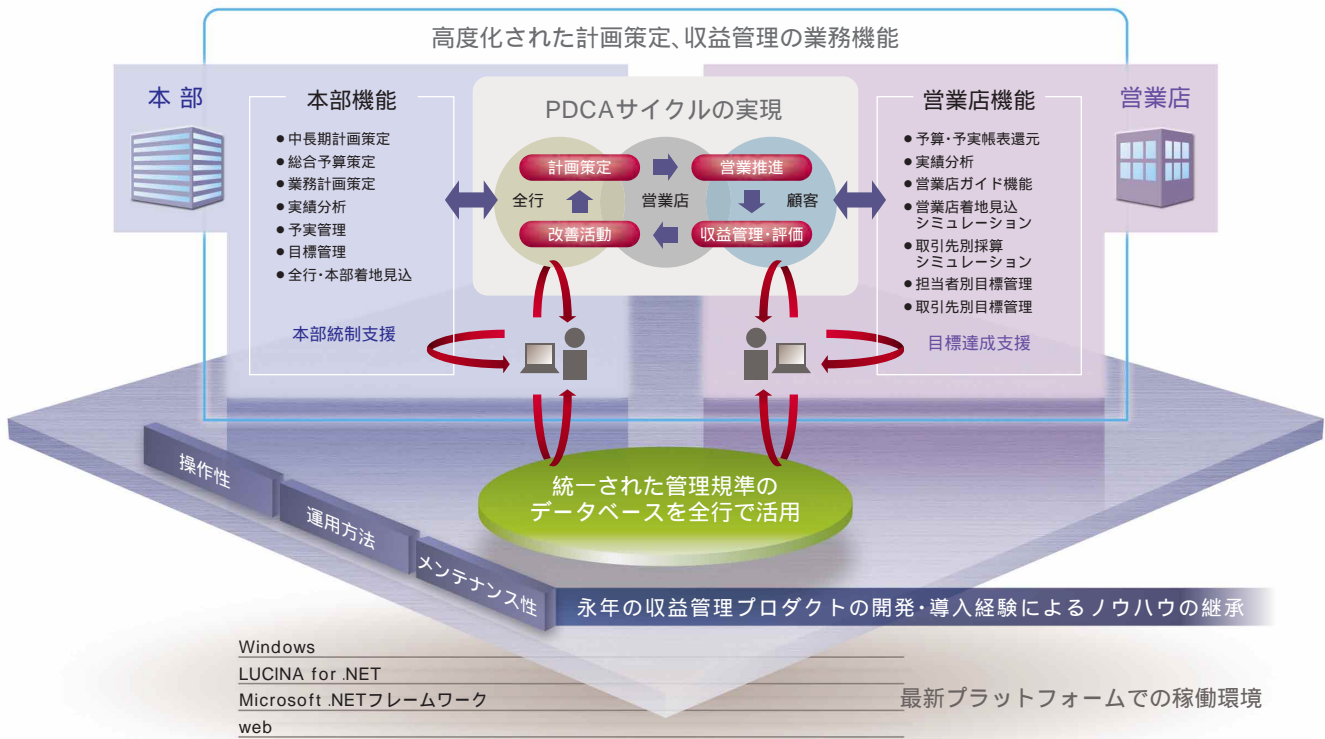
高度化された計画策定、収益管理の業務機能

本部

本部機能

● 中長期計画策定
● 総合予算策定
● 業務計画策定
● 実績分析
● 予実管理
● 目標管理
● 全行・本部着地見込

本部統制支援

PDCAサイクルの実現

計画策定
営業推進
全行
営業店
顧客
改善活動
収益管理・評価

営業店

営業店機能

● 予算・予実帳表還元
● 実績分析
● 営業店ガイド機能
● 営業店着地見込シミュレーション
● 取引先別採算シミュレーション
● 担当者別目標管理
● 取引先別目標管理

目標達成支援

統一された管理規準のデータベースを全行で活用

操作性
運用方法
メンテナンス性

永年の収益管理プロダクトの開発・導入経験によるノウハウの継承

Windows
LUCINA for .NET
Microsoft .NETフレームワーク
web

最新プラットフォームでの稼働環境